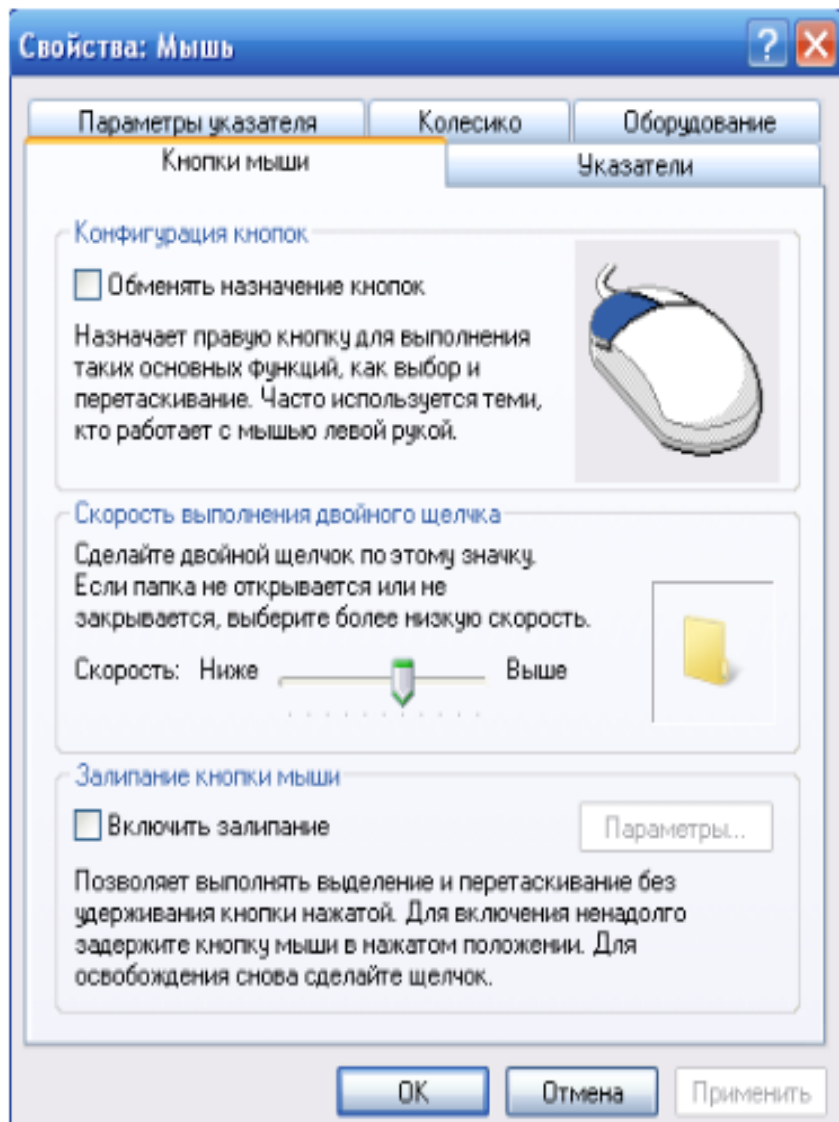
Свойства: Мышь

Параметры указателя
Колесико
Оборудование
Кнопки мыши
Указатели

Конфигурация кнопок

Обменять назначение кнопок

Назначает правую кнопку для выполнения таких основных функций, как выбор и перетаскивание. Часто используется теми, кто работает с мышью левой рукой.

Скорость выполнения двойного щелчка

Сделайте двойной щелчок по этому значку. Если папка не открывается или не закрывается, выберите более низкую скорость.

Скорость: Ниже Выше

Залипание кнопки мыши

Включить залипание

Параметры...

Позволяет выполнять выделение и перетаскивание без удерживания кнопки нажатой. Для включения ненадолго задержите кнопку мыши в нажатом положении. Для освобождения снова сделайте щелчок.

OK
Отмена
Применить